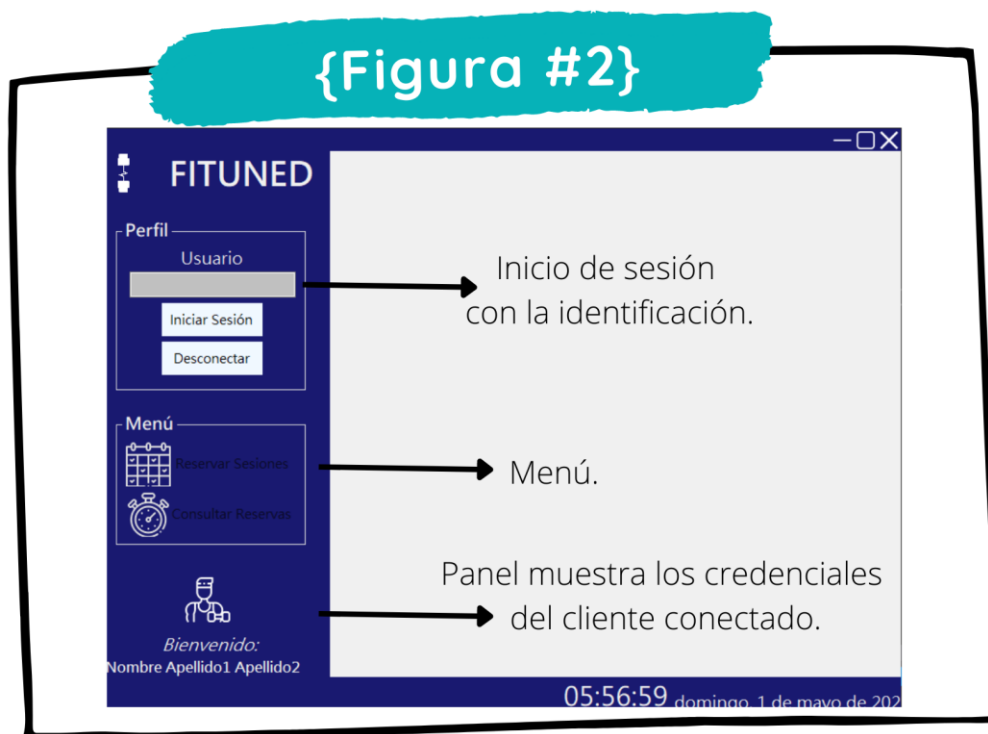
{Figura #2}

FITUNED

Perfil

Usuario

Iniciar Sesión

Desconectar

Menú

Reservar Sesiones

Consultar Reservas

Bienvenido:

Nombre Apellido1 Apellido2

05:56:59 domingo, 1 de mayo de 202

Inicio de sesión con la identificación.

Menú.

Panel muestra los credenciales del cliente conectado.